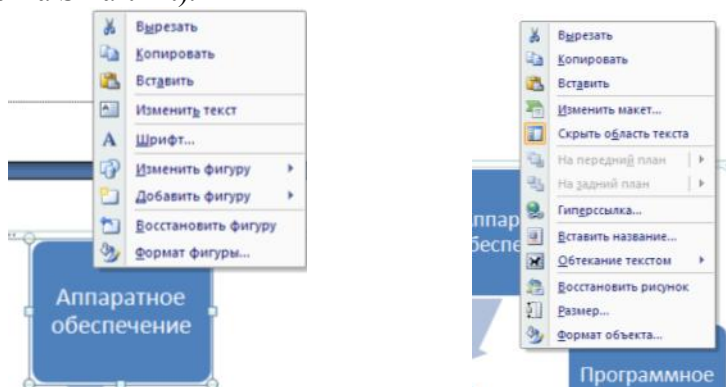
Вырезать
Копировать
Вставить
Изменить текст
Шрифт...
Изменить фигуру
Добавить фигуру
Восстановить фигуру
Формат фигуры...

Аппаратное обеспечение

Вырезать
Копировать
Вставить
Изменить макет...
Скрыть область текста
На передний план
На задний план
Гиперссылка...
Вставить название...
Обтекание текстом
Восстановить рисунок
Размер...
Формат объекта...

Аппар
обеспе

Программное